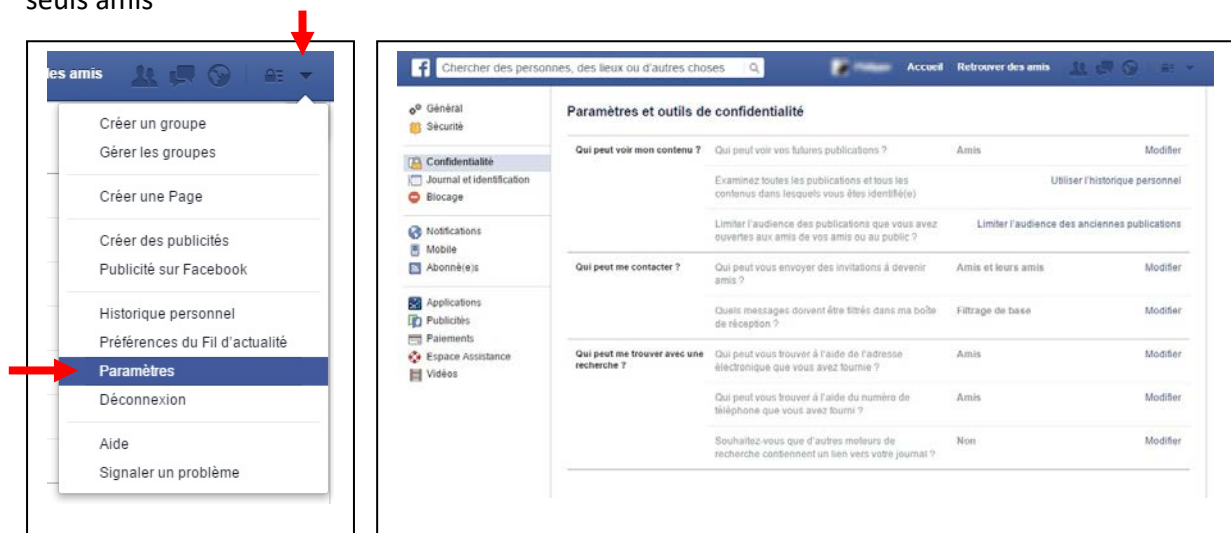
seuls amis

es amis

Créer un groupe
Gérer les groupes

Créer une Page

Créer des publicités
Publicité sur Facebook

Historique personnel
Préférences du Fil d'actualité
Paramètres
Déconnexion

Aide
Signaler un problème

Chercher des personnes, des lieux ou d'autres choses

Accueil Retrouver des amis

Général
Sécurité

Confidentialité
Journal et identification
Blocage

Notifications
Mobile
Abonné(e)s

Applications
Publicités
Paiements
Espace Assistance
Vidéos

Paramètres et outils de confidentialité

| | | | |
|---|---|---|---|
| Qui peut voir mon contenu ? | Qui peut voir vos futures publications ? | Amis | Modifier |
| | Examinez toutes les publications et tous les contenus dans lesquels vous êtes identifié(e) | | Utiliser l'historique personnel |
| | Limiter l'audience des publications que vous avez ouvertes aux amis de vos amis ou au public ? | | Limiter l'audience des anciennes publications |
| Qui peut me contacter ? | Qui peut vous envoyer des invitations à devenir amis ? | Amis et leurs amis | Modifier |
| | Quels messages doivent être filtrés dans ma boîte de réception ? | Filtrage de base | Modifier |
| Qui peut me trouver avec une recherche ? | Qui peut vous trouver à l'aide de l'adresse électronique que vous avez fournie ? | Amis | Modifier |
| | Qui peut vous trouver à l'aide du numéro de téléphone que vous avez fourni ? | Amis | Modifier |
| | Souhaitez-vous que d'autres moteurs de recherche contiennent un lien vers votre journal ? | Non | Modifier |